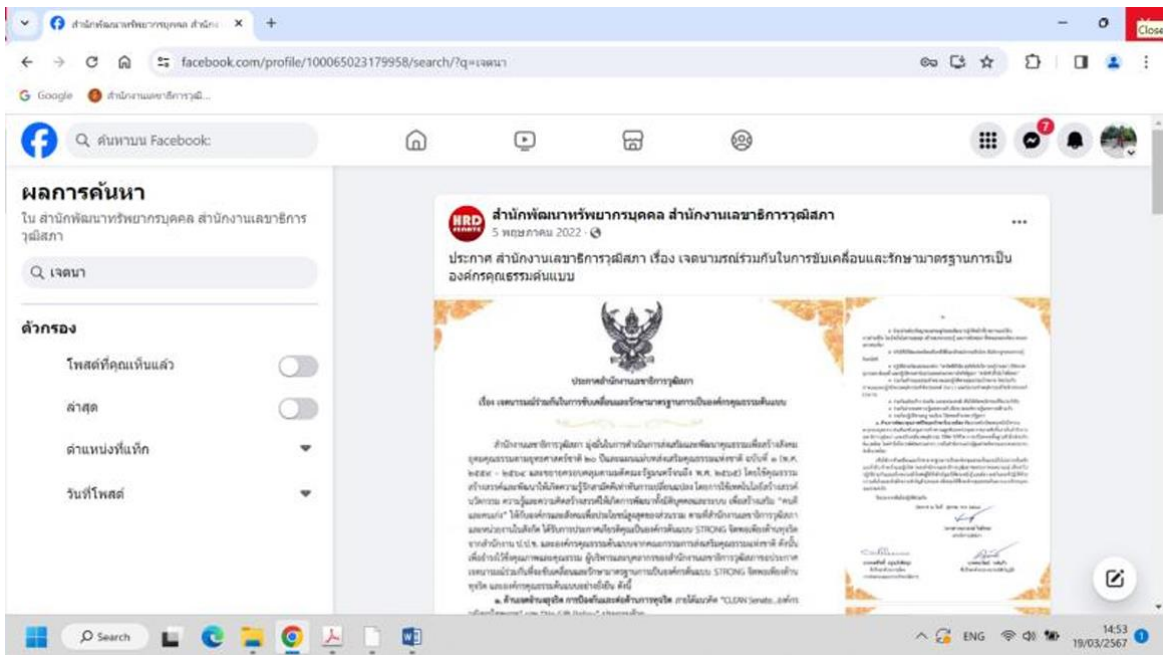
สำนักพัฒนาทรัพยากรบุคคล สำนัก ×
Close
facebook.com/profile/100065023179958/search/?q=เจตนา
Google สำนักงานเลขาธิการวุฒิ...

ค้นหาบน Facebook

ผลการค้นหา
ใน สำนักพัฒนาทรัพยากรบุคคล สำนักงานเลขาธิการวุฒิสภา

เจตนา

ตัวกรอง
โพสต์ที่คุณเห็นแล้ว
ล่าสุด
ตำแหน่งที่แท็ก
วันที่โพสต์

HRD
สำนักพัฒนาทรัพยากรบุคคล สำนักงานเลขาธิการวุฒิสภา
5 พฤษภาคม 2022
...
ประกาศ สำนักงานเลขาธิการวุฒิสภา เรื่อง เจตนารมณ์ร่วมกันในการขับเคลื่อนและรักษามาตรฐานการเป็นองค์กรคุณธรรมต้นแบบ

ประกาศสำนักงานเลขาธิการวุฒิสภา
เรื่อง เจตนารมณ์ร่วมกันในการขับเคลื่อนและรักษามาตรฐานการเป็นองค์กรคุณธรรมต้นแบบ

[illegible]

Search
ENG
14:53
19/03/2567